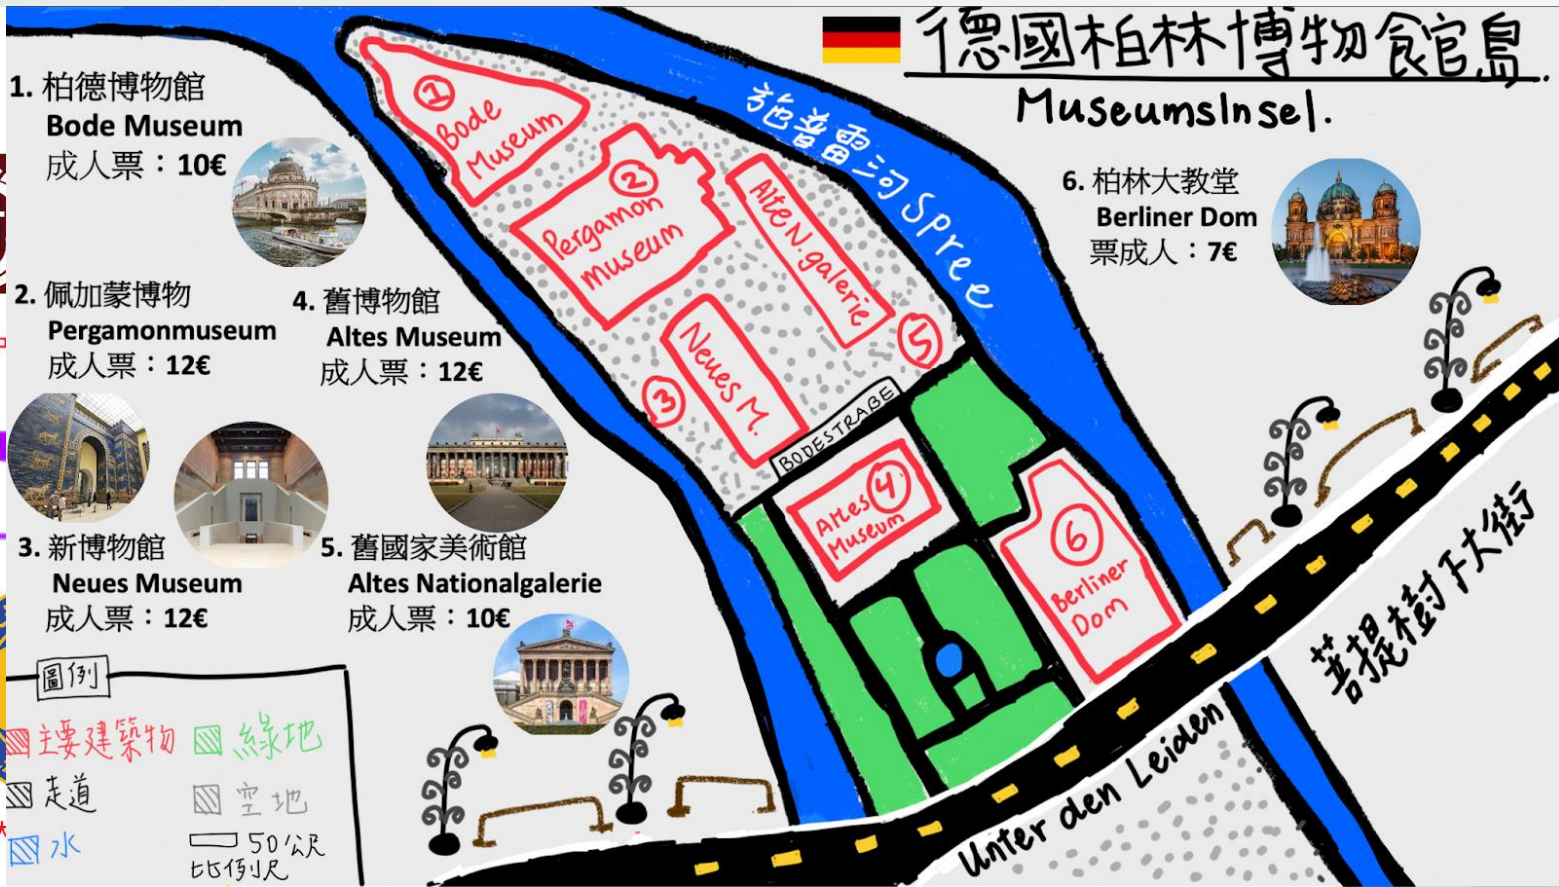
德國柏林博物館島
MuseumsInsel.

1. 柏德博物館
Bode Museum
成人票：10€

2. 佩加蒙博物
Pergamonmuseum
成人票：12€

4. 舊博物館
Altes Museum
成人票：12€

3. 新博物館
Neues Museum
成人票：12€

5. 舊國家美術館
Altes Nationalgalerie
成人票：10€

6. 柏林大教堂
Berliner Dom
票成人：7€

施普雷河 Spree

① Bode Museum
② Pergamon museum
③ Neues M.
④ Altes Museum
⑤ Alte N. galerie
⑥ Berliner Dom

BODESTRAßE

Unter den Leiden
菩提樹下大街

圖例
主要建築物
綠地
走道
空地
水
50公尺
比例尺